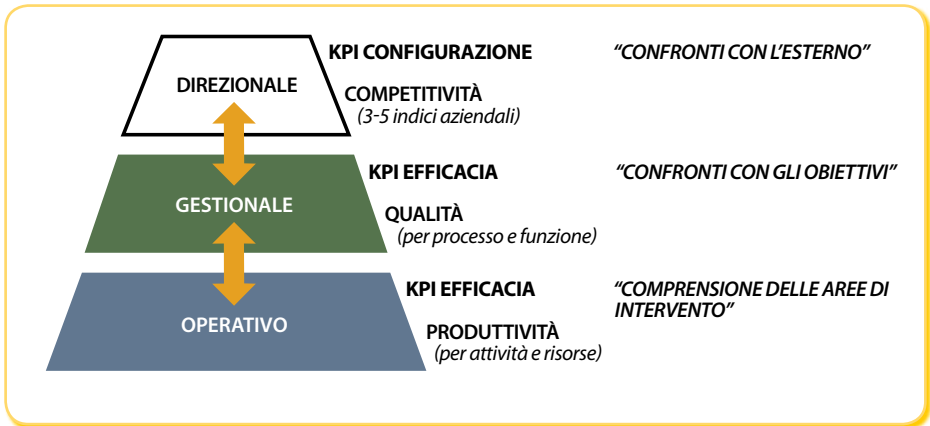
DIREZIONALE

KPI CONFIGURAZIONE

COMPETITIVITÀ
(3-5 indici aziendali)

"CONFRONTI CON L'ESTERNO"

GESTIONALE

KPI EFFICACIA

QUALITÀ
(per processo e funzione)

"CONFRONTI CON GLI OBIETTIVI"

OPERATIVO

KPI EFFICACIA

PRODUTTIVITÀ
(per attività e risorse)

"COMPRENSIONE DELLE AREE DI INTERVENTO"